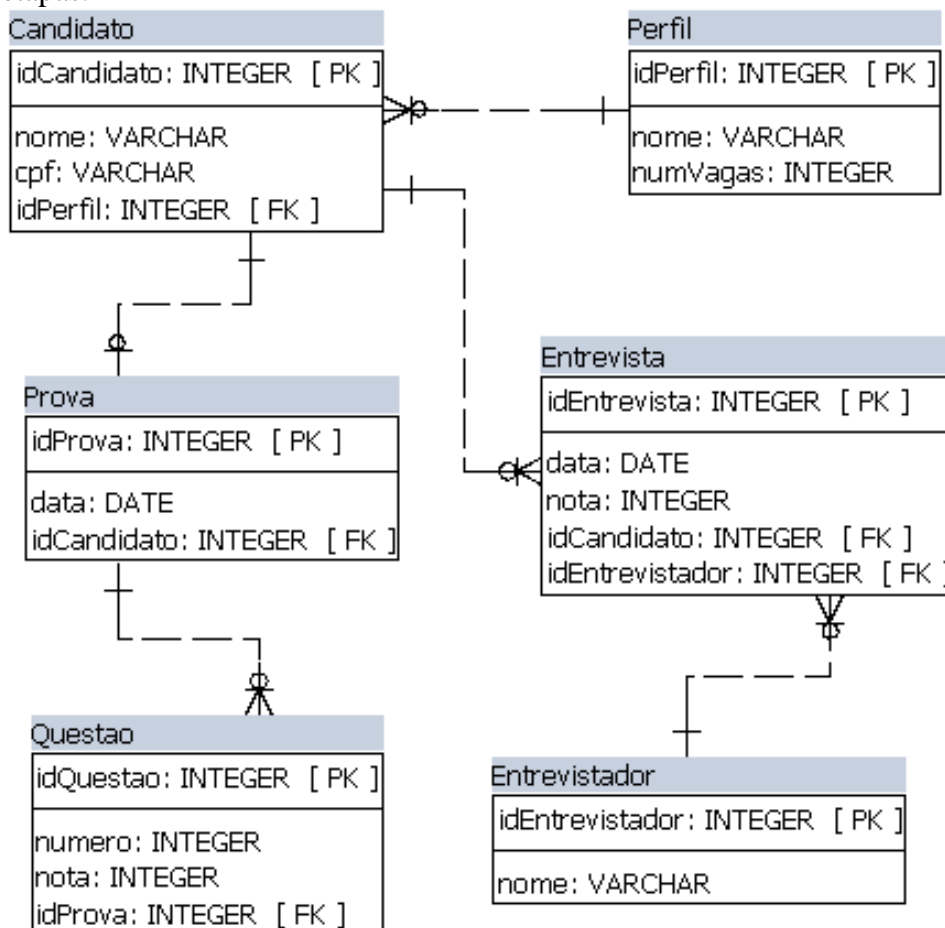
Candidato
idCandidato: INTEGER [ PK ]
nome: VARCHAR
cpf: VARCHAR
idPerfil: INTEGER [ FK ]

Perfil
idPerfil: INTEGER [ PK ]
nome: VARCHAR
numVagas: INTEGER

Prova
idProva: INTEGER [ PK ]
data: DATE
idCandidato: INTEGER [ FK ]

Entrevista
idEntrevista: INTEGER [ PK ]
data: DATE
nota: INTEGER
idCandidato: INTEGER [ FK ]
idEntrevistador: INTEGER [ FK ]

Questao
idQuestao: INTEGER [ PK ]
numero: INTEGER
nota: INTEGER
idProva: INTEGER [ FK ]

Entrevistador
idEntrevistador: INTEGER [ PK ]
nome: VARCHAR